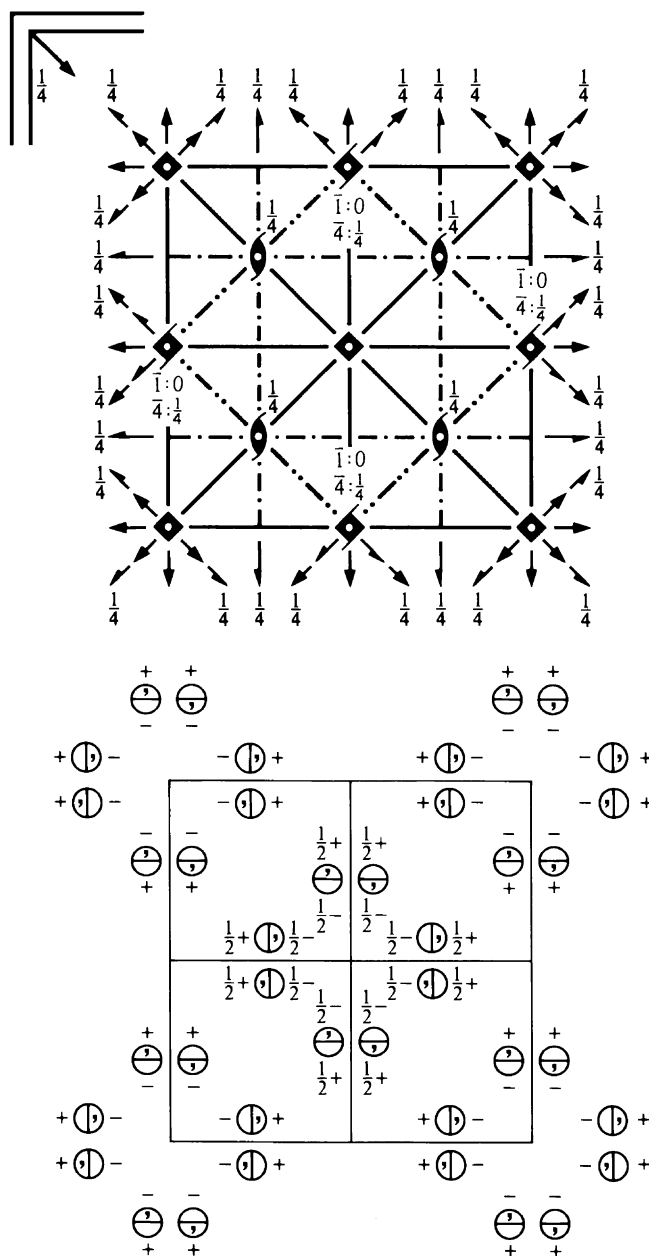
$\frac{1}{4}$

$\frac{1}{4}$ $\frac{1}{4}$ $\frac{1}{4}$ $\frac{1}{4}$ $\frac{1}{4}$ $\frac{1}{4}$ $\frac{1}{4}$ $\frac{1}{4}$ $\frac{1}{4}$

$\frac{1}{4}$ $\bar{1}:0$ $\bar{4}:\frac{1}{4}$ $\frac{1}{4}$

$\frac{1}{4}$ $\frac{1}{4}$

$\frac{1}{4}$ $\frac{1}{4}$ $\frac{1}{4}$ $\bar{1}:0$ $\bar{4}:\frac{1}{4}$

$\frac{1}{4}$ $\bar{1}:0$ $\bar{4}:\frac{1}{4}$ $\frac{1}{4}$ $\frac{1}{4}$ $\frac{1}{4}$

$\frac{1}{4}$ $\frac{1}{4}$

$\frac{1}{4}$ $\bar{1}:0$ $\bar{4}:\frac{1}{4}$ $\frac{1}{4}$

$\frac{1}{4}$ $\frac{1}{4}$ $\frac{1}{4}$ $\frac{1}{4}$ $\frac{1}{4}$ $\frac{1}{4}$ $\frac{1}{4}$ $\frac{1}{4}$

+ + + +
− − − −

+ − − + + − − +
+ − − + + − − +

− − − −
+ + + +

$\frac{1}{2}$+ $\frac{1}{2}$+

$\frac{1}{2}$− $\frac{1}{2}$−
$\frac{1}{2}$+ $\frac{1}{2}$− $\frac{1}{2}$− $\frac{1}{2}$+
$\frac{1}{2}$+ $\frac{1}{2}$− $\frac{1}{2}$− $\frac{1}{2}$+
$\frac{1}{2}$− $\frac{1}{2}$−

$\frac{1}{2}$+ $\frac{1}{2}$+

+ + + +
− − − −

+ − − + + − − +
+ − − + + − − +

− − − −
+ + + +